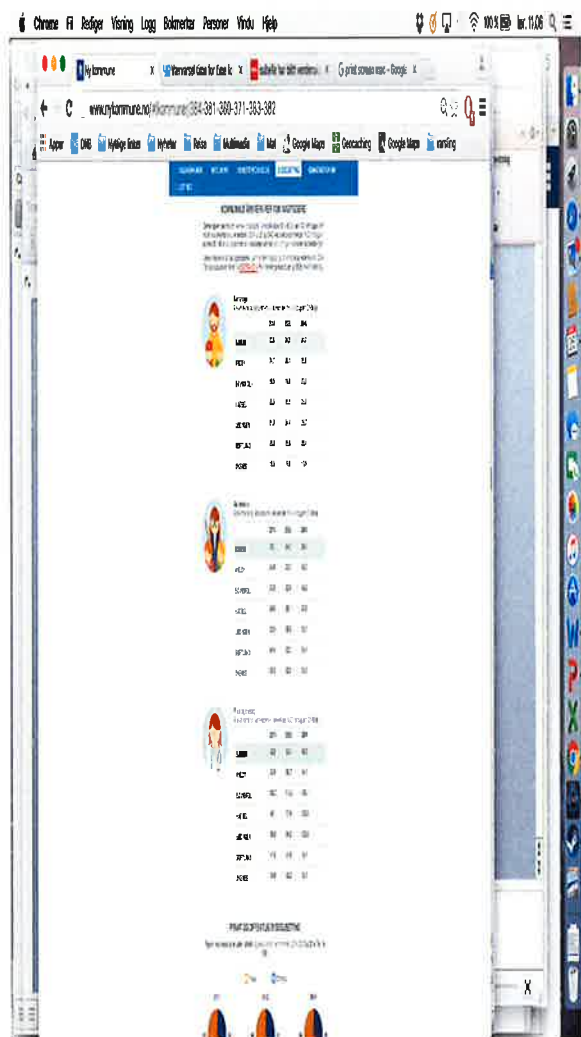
Chrome Fil Rediger Visning Logg Bokmerker Personer Vindu Hjelp

100% lør. 11.06

Ny kommune
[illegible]
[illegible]
print screen mac - Google

www.nykommune.no/#/kommune/384-381-369-371-363-382

Apper DMS Nyttige linker Nyheter Reise Multimedia Mat Google Maps Geocaching Google Maps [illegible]

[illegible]

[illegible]

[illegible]

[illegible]

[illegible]

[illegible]

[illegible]

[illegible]

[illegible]